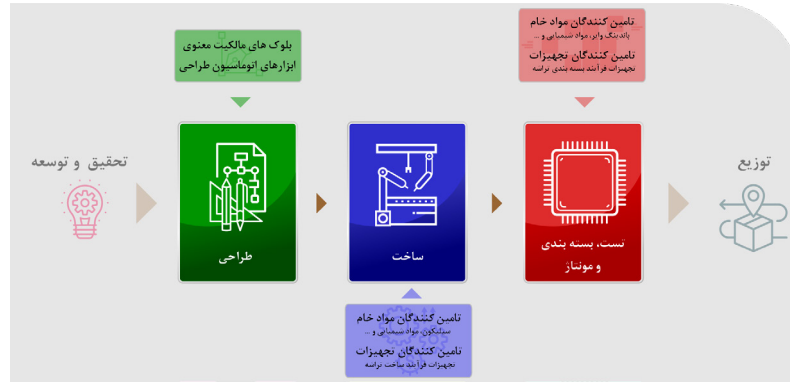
تامین کنندگان مواد خام
باندینگ وایر، مواد شیمیایی و ...
تامین کنندگان تجهیزات
تجهیزات فرآیند بسته بندی تراشه

بلوک های مالکیت معنوی
ابزارهای اتوماسیون طراحی

تحقیق و توسعه

طراحی

ساخت

تست، بسته بندی
و مونتاژ

توزیع

تامین کنندگان مواد خام
سیلیکون، مواد شیمیایی و ...
تامین کنندگان تجهیزات
تجهیزات فرآیند ساخت تراشه